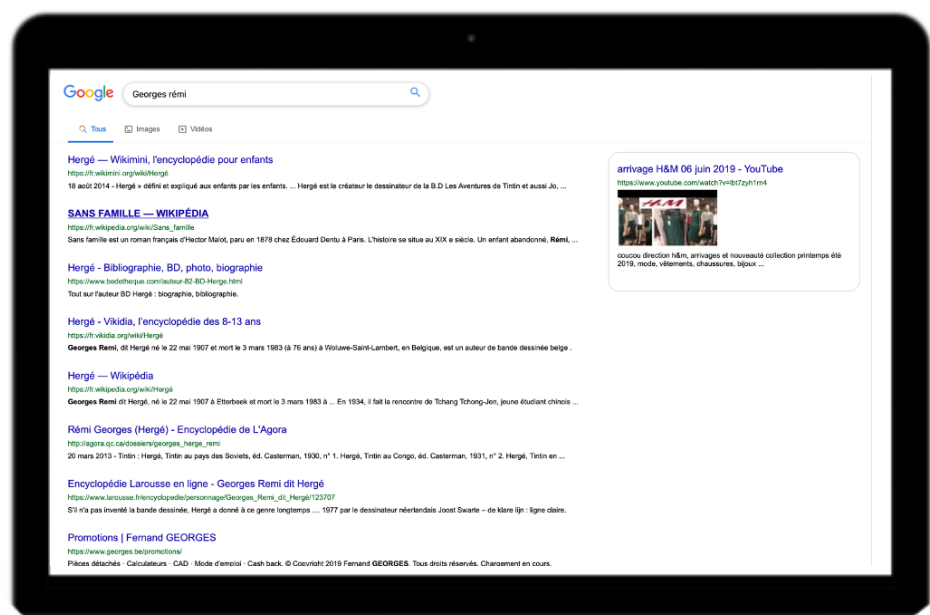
Google

Georges rémi

Tous Images Vidéos

Hergé — Wikimini, l'encyclopédie pour enfants
https://fr.wikimini.org/wiki/Hergé
18 août 2014 - Hergé » défini et expliqué aux enfants par les enfants. ... Hergé est le créateur le dessinateur de la B.D Les Aventures de Tintin et aussi Jo, ...

SANS FAMILLE — WIKIPÉDIA
https://fr.wikipedia.org/wiki/Sans_famille
Sans famille est un roman français d'Hector Malot, paru en 1878 chez Édouard Dentu à Paris. L'histoire se situe au XIX e siècle. Un enfant abandonné, Rémi, ...

Hergé - Bibliographie, BD, photo, biographie
https://www.bedetheque.com/auteur-82-BD-Herge.html
Tout sur l'auteur BD Hergé : biographie, bibliographie.

Hergé - Vikidia, l'encyclopédie des 8-13 ans
https://fr.vikidia.org/wiki/Hergé
Georges Remi, dit Hergé né le 22 mai 1907 et mort le 3 mars 1983 (à 76 ans) à Woluwe-Saint-Lambert, en Belgique, est un auteur de bande dessinée belge .

Hergé — Wikipédia
https://fr.wikipedia.org/wiki/Hergé
Georges Remi dit Hergé, né le 22 mai 1907 à Etterbeek et mort le 3 mars 1983 à ... En 1934, il fait la rencontre de Tchang Tchong-Jen, jeune étudiant chinois ...

Rémi Georges (Hergé) - Encyclopédie de L'Agora
http://agora.qc.ca/dossiers/georges_herge_remi
20 mars 2013 - Tintin : Hergé, Tintin au pays des Soviets, éd. Casterman, 1930, n° 1. Hergé, Tintin au Congo, éd. Casterman, 1931, n° 2. Hergé, Tintin en ...

Encyclopédie Larousse en ligne - Georges Remi dit Hergé
https://www.larousse.fr/encyclopedie/personnage/Georges_Remi_dit_Hergé/123707
S'il n'a pas inventé la bande dessinée, Hergé a donné à ce genre longtemps .... 1977 par le dessinateur néerlandais Joost Swarte – de klare lijn : ligne claire.

Promotions | Fernand GEORGES
https://www.georges.be/promotions/
Pièces détachés · Calculateurs · CAD · Mode d'emploi · Cash back. © Copyright 2019 Fernand GEORGES. Tous droits réservés. Chargement en cours.

arrivage H&M 06 juin 2019 - YouTube
https://www.youtube.com/watch?v=lbt7yih1m4
H&M
coucou direction h&m, arrivages et nouveauté collection printemps été 2019, mode, vêtements, chaussures, bijoux ...